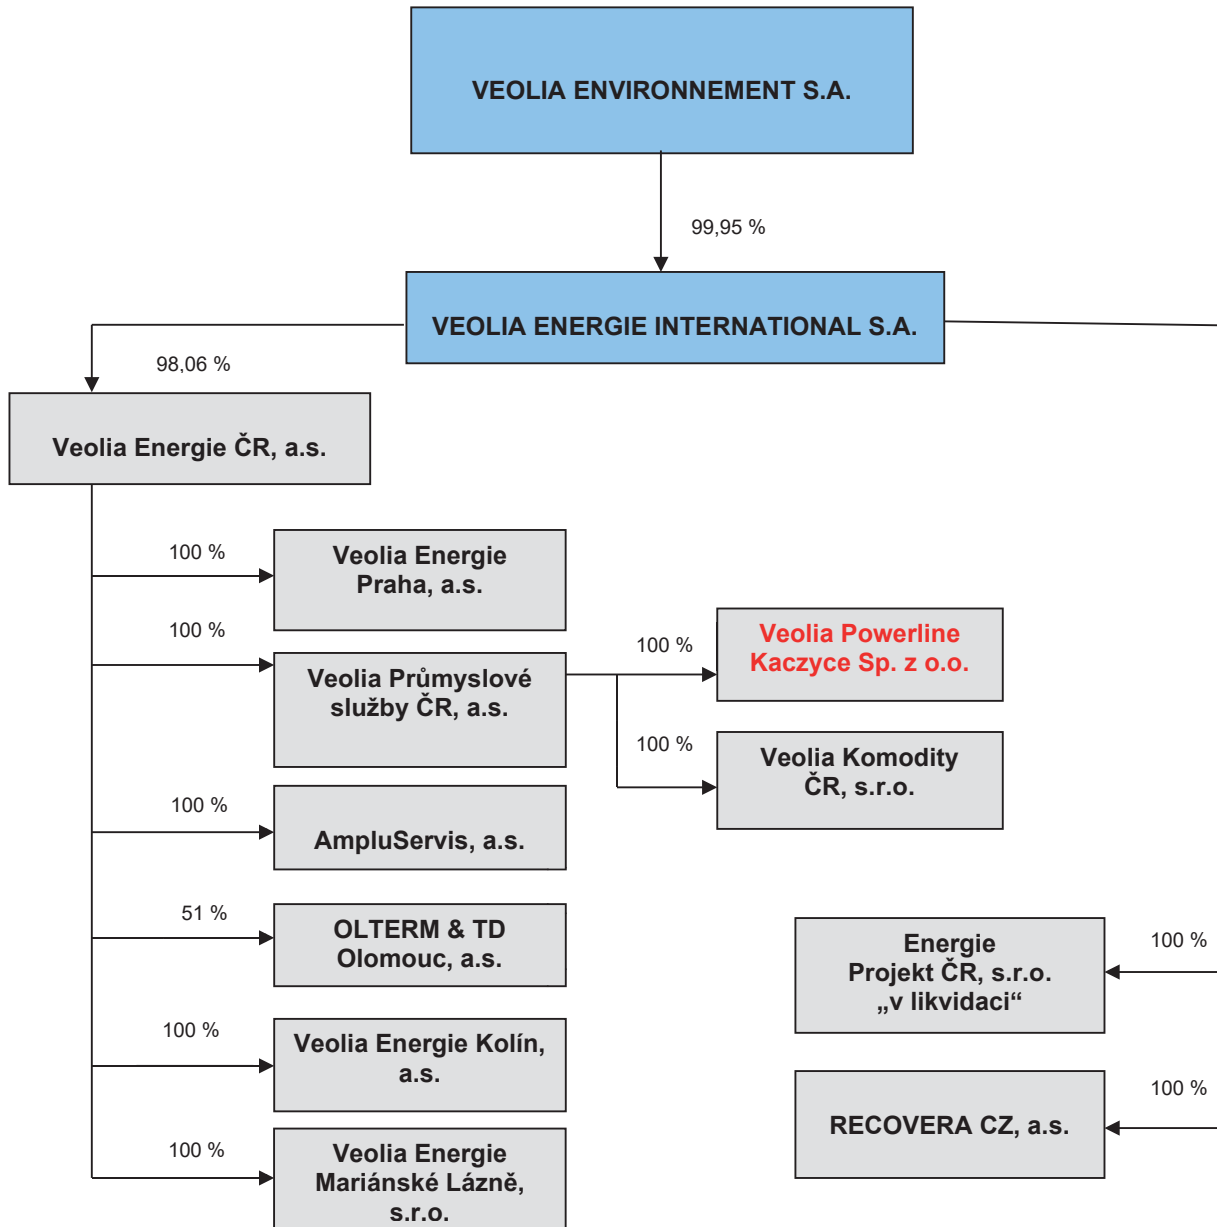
VEOLIA ENVIRONNEMENT S.A.

99,95 %

VEOLIA ENERGIE INTERNATIONAL S.A.

98,06 %

Veolia Energie ČR, a.s.

100 %

Veolia Energie Praha, a.s.

100 %

Veolia Průmyslové služby ČR, a.s.

100 %

Veolia Powerline Kaczyce Sp. z o.o.

100 %

Veolia Komodity ČR, s.r.o.

100 %

AmpluServis, a.s.

51 %

OLTERM & TD Olomouc, a.s.

100 %

Veolia Energie Kolín, a.s.

100 %

Veolia Energie Mariánské Lázně, s.r.o.

Energie Projekt ČR, s.r.o. „v likvidaci“

100 %

RECOVERA CZ, a.s.

100 %